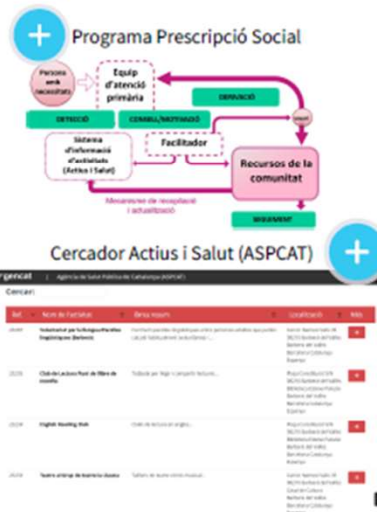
Programa Prescripció Social

Persona amb necessitats

Equip d'atenció primària

DETECCIÓ

CONSELL/MOTIVACIÓ

DERIVACIÓ

Sistema d'informació d'actívitats (Actius i Salut)

Facilitador

Recursos de la comunitat

Mecanismes de recopilació i actualització

SEGUIMENT

Cercador Actius i Salut (ASPCAT)

gencat | Agència de Salut Pública de Catalunya (ASPCAT)

Cercar:

| Ref. | Nom de l'activitat | Breu resum | Localització | Més |
|---|---|---|---|---|
| 26445 | Voluntariat per la Bangladesh...Espanya (Barbera) | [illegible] | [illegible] | + |
| 26336 | Club de Lectura fácil de llibre de novel·la | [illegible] | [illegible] | + |
| 26334 | English Reading Club | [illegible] | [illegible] | + |
| 26334 | Teatre al temps de la música clàssica | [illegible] | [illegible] | + |